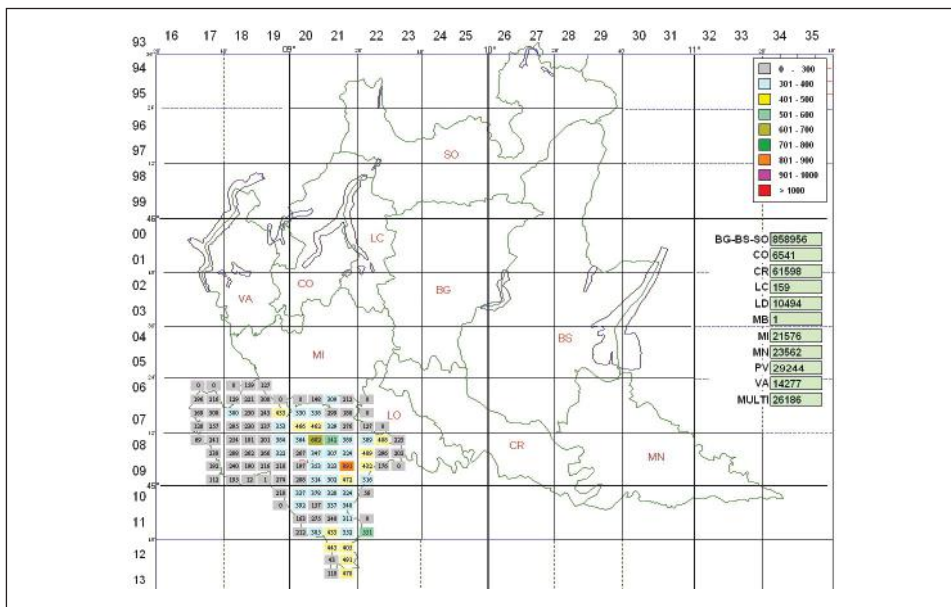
93 16 17 18 19 20 21 22 23 24 25 26 27 28 29 30 31 32 33 34 35

09° 10° 11°

94
95
96
97
98
99
00
01
02
03
04
05
06
07
08
09
10
11
12
13

0 - 300
301 - 400
401 - 500
501 - 600
601 - 700
701 - 800
801 - 900
901 - 1000
> 1000

SO
LC
VA
CO
BG
MI
BS
LO
CR
MN

| | |
|---|---|
| BG-BS-SO | 858956 |
| CO | 6541 |
| CR | 61598 |
| LC | 159 |
| LD | 10494 |
| MB | 1 |
| MI | 21576 |
| MN | 23562 |
| PV | 29244 |
| VA | 14277 |
| MULTI | 26186 |

0 0 8 139 125
206 116 126 321 308 0 8 140 308 213 8
305 308 380 220 243 433 330 335 238 308 8
128 157 283 220 137 153 465 462 328 276 127 8
89 241 234 181 201 364 384 692 342 358 389 486 128
238 289 262 268 322 267 347 307 334 489 286 203
303 240 190 216 218 197 313 323 893 432 176 0
113 183 12 1 279 288 334 303 473 336
218 327 379 328 324 38
0 383 137 337 348
183 275 348 311 8
232 383 433 358 531
463 402
43 491
318 478